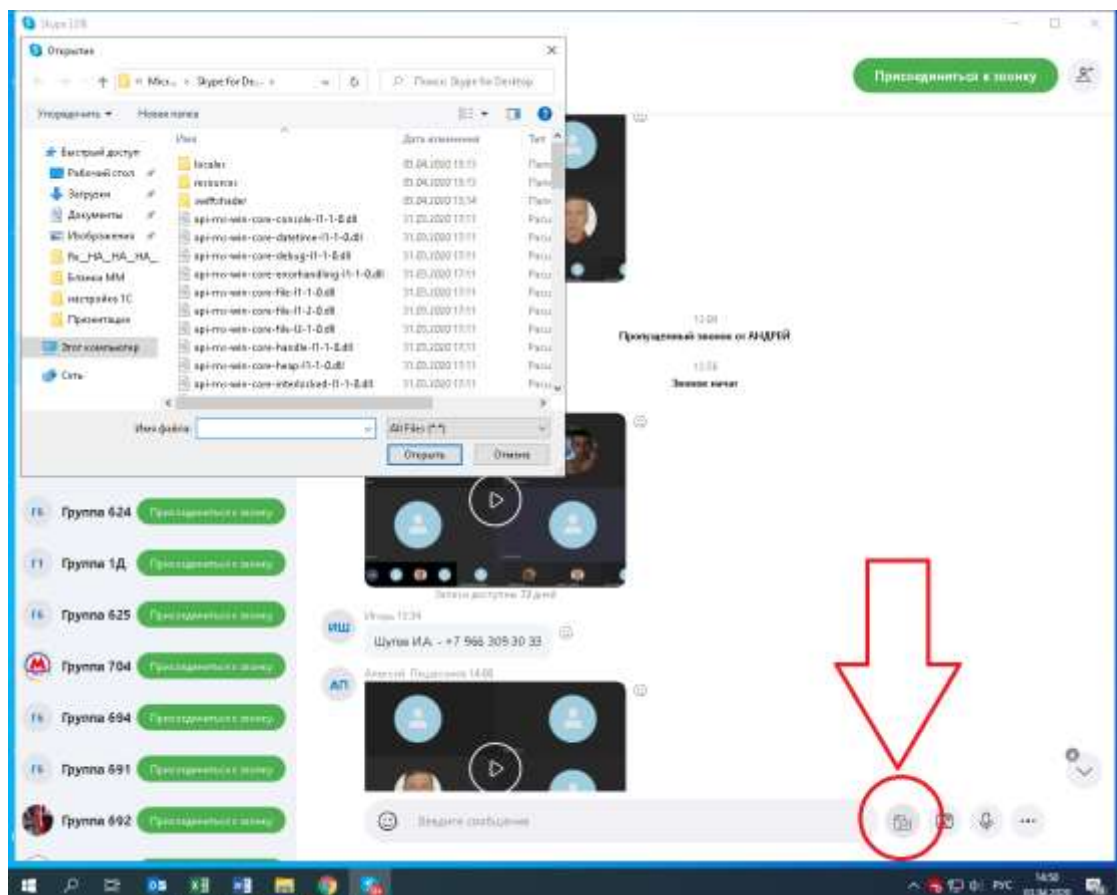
Skype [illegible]

Открытие

Micr... › Skype for De... ›

Поиск: Skype for Desktop

Упорядочить ▾ Новая папка

Быстрый доступ
Рабочий стол
Загрузки
Документы
Изображения
Fk_HA_HA_HA_
Бланки ММ
настройки 1С
Презентации
Этот компьютер
Сеть

| Имя | Дата изменения | Тип |
|---|---|---|
| locales | 05.04.2020 13:13 | Папка |
| resources | 05.04.2020 13:13 | Папка |
| swiftshader | 05.04.2020 13:14 | Папка |
| api-ms-win-core-console-l1-1-0.dll | 31.03.2020 17:11 | Расш |
| api-ms-win-core-datetime-l1-1-0.dll | 31.03.2020 17:11 | Расш |
| api-ms-win-core-debug-l1-1-0.dll | 31.03.2020 17:11 | Расш |
| api-ms-win-core-errorhandling-l1-1-0.dll | 31.03.2020 17:11 | Расш |
| api-ms-win-core-file-l1-1-0.dll | 31.03.2020 17:11 | Расш |
| api-ms-win-core-file-l1-2-0.dll | 31.03.2020 17:11 | Расш |
| api-ms-win-core-file-l2-1-0.dll | 31.03.2020 17:11 | Расш |
| api-ms-win-core-handle-l1-1-0.dll | 31.03.2020 17:11 | Расш |
| api-ms-win-core-heap-l1-1-0.dll | 31.03.2020 17:11 | Расш |
| api-ms-win-core-interlocked-l1-1-0.dll | 31.03.2020 17:11 | Расш |

Имя файла:
All Files (*.*)
Открыть Отмена

Присоединиться к звонку

13:08
Пропущенный звонок от АНДРЕЙ
13:56
Звонок начат

Запись доступна 33 дней

Группа 624 Присоединиться к звонку
Группа 1Д Присоединиться к звонку
Группа 625 Присоединиться к звонку
Группа 704 Присоединиться к звонку
Группа 694 Присоединиться к звонку
Группа 691 Присоединиться к звонку
Группа 692 Присоединиться к звонку

ИШ Игорь 13:34
Шутов И.А. - +7 966 309 30 33

АП Алексей Подкопаев 14:08

Введите сообщение

РУС 14:50